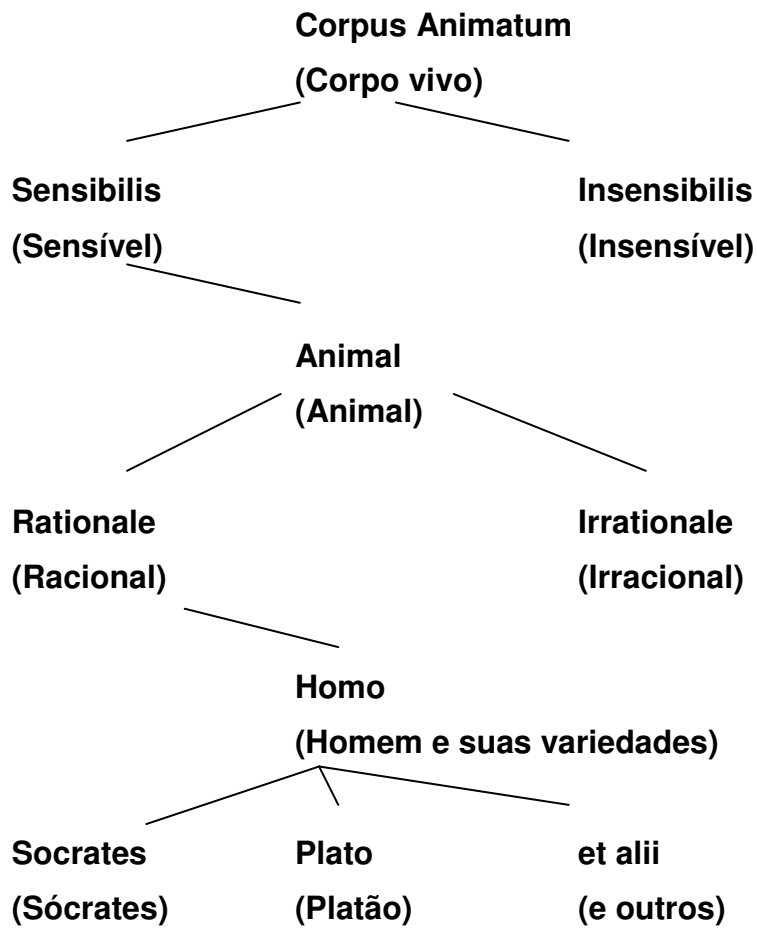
Corpus Animatum
(Corpo vivo)

Sensibilis
(Sensível)

Insensibilis
(Insensível)

Animal
(Animal)

Rationale
(Racional)

Irrationale
(Irracional)

Homo
(Homem e suas variedades)

Socrates
(Sócrates)

Plato
(Platão)

et alii
(e outros)